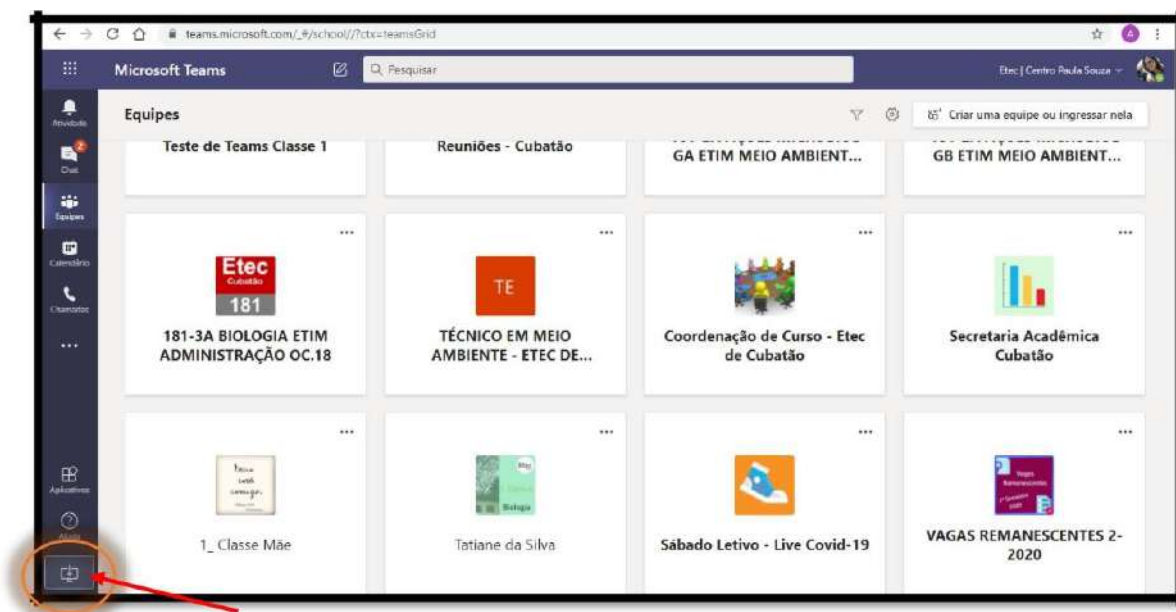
teams.microsoft.com/_#/school//?ctx=teamsGrid

Microsoft Teams

Pesquisar

Etec | Centro Paula Souza

Atividade

Chat

Equipes

Calendário

Chamadas

...

Aplicativos

Ajuda

Equipes

Criar uma equipe ou ingressar nela

Teste de Teams Classe 1

Reuniões - Cubatão

GA ETIM MEIO AMBIENT...

GB ETIM MEIO AMBIENT...

...

Etec Cubatão 181

181-3A BIOLOGIA ETIM ADMINISTRAÇÃO OC.18

...

TE

TÉCNICO EM MEIO AMBIENTE - ETEC DE...

...

Coordenação de Curso - Etec de Cubatão

...

Secretaria Acadêmica Cubatão

...

1_ Classe Mãe

...

Biologia

Tatiane da Silva

...

Sábado Letivo - Live Covid-19

...

Vagas Remanescentes

VAGAS REMANESCENTES 2-2020